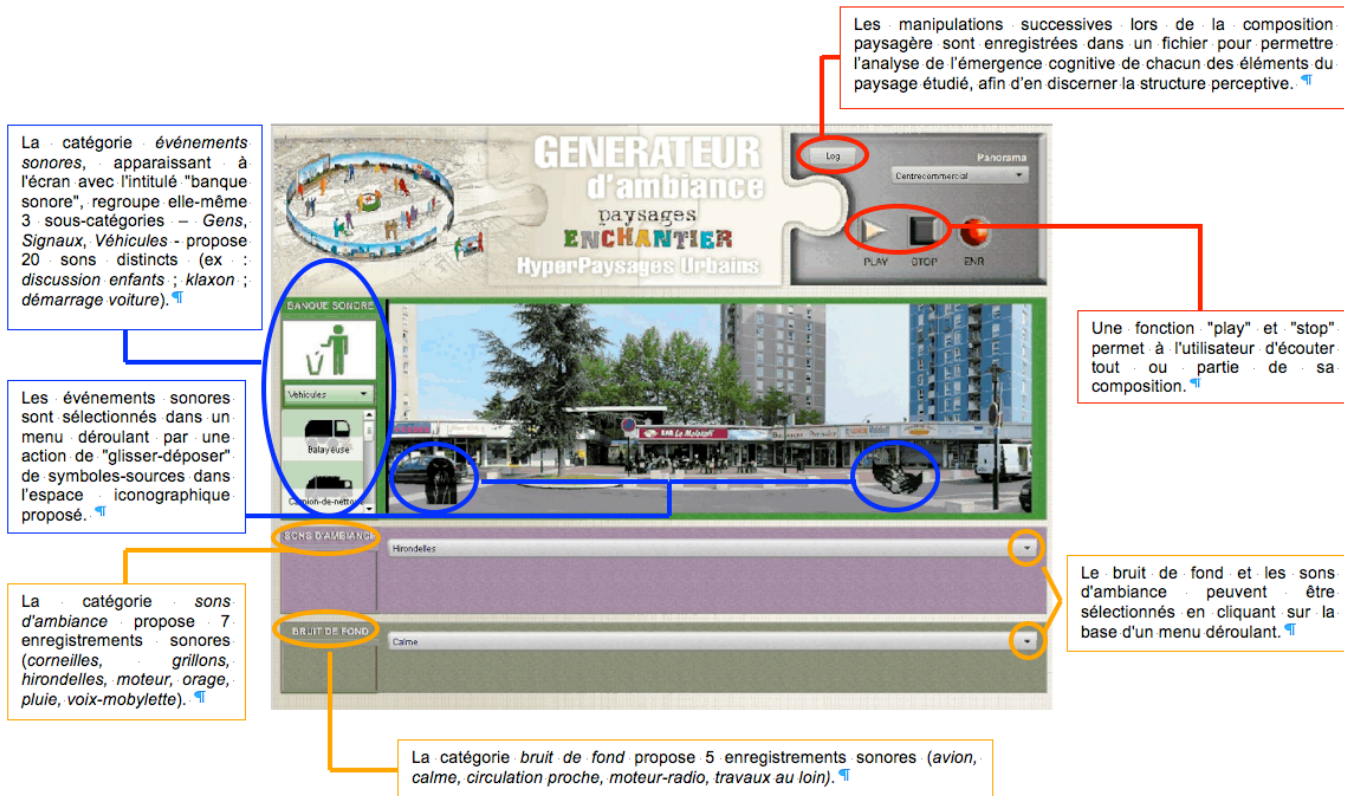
Les manipulations successives lors de la composition paysagère sont enregistrées dans un fichier pour permettre l'analyse de l'émergence cognitive de chacun des éléments du paysage étudié, afin d'en discerner la structure perceptive. ¶

La catégorie *événements sonores*, apparaissant à l'écran avec l'intitulé "banque sonore", regroupe elle-même 3 sous-catégories – *Gens*, *Signaux*, *Véhicules* - propose 20 sons distincts (ex : *discussion enfants* ; *klaxon* ; *démarrage voiture*). ¶

GENERATEUR d'ambiance paysages ENCHANTIER HyperPaysages Urbains

Log

Panorama

Centrecommercial

PLAY STOP ENR

BANQUE SONORE

Vehicules

Balayeuse

Camion-de-nettoy

Une fonction "play" et "stop" permet à l'utilisateur d'écouter tout ou partie de sa composition. ¶

Les événements sonores sont sélectionnés dans un menu déroulant par une action de "glisser-déposer" de symboles-sources dans l'espace iconographique proposé. ¶

SONS D'AMBIANCE

Hirondelles

BRUIT DE FOND

Calme

Le bruit de fond et les sons d'ambiance peuvent être sélectionnés en cliquant sur la base d'un menu déroulant. ¶

La catégorie *sons d'ambiance* propose 7 enregistrements sonores (*corneilles*, *grillons*, *hirondelles*, *moteur*, *orage*, *pluie*, *voix-mobylette*). ¶

La catégorie *bruit de fond* propose 5 enregistrements sonores (*avion*, *calme*, *circulation proche*, *moteur-radio*, *travaux au loin*). ¶